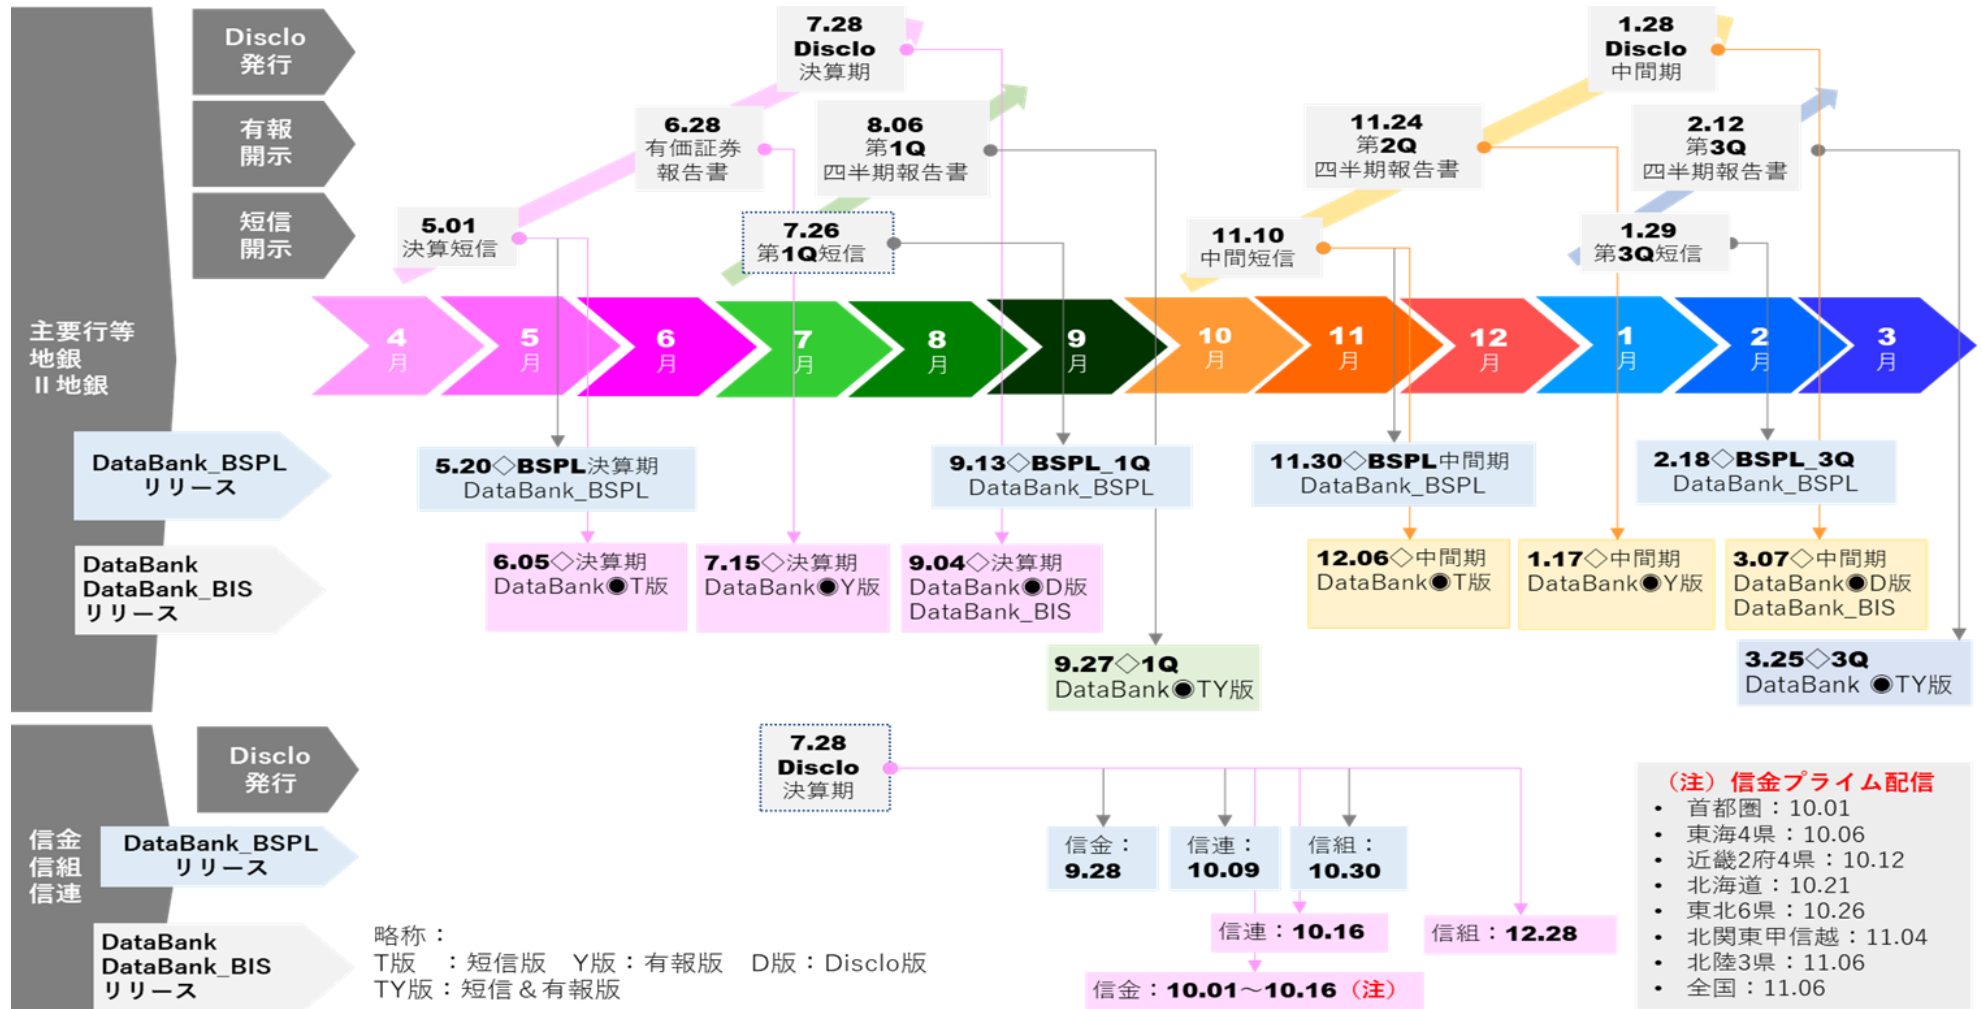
Disclo 発行

有報 開示

短信 開示

主要行等 地銀 II 地銀

7.28 Disclo 決算期

1.28 Disclo 中間期

6.28 有価証券 報告書

8.06 第1Q 四半期報告書

11.24 第2Q 四半期報告書

2.12 第3Q 四半期報告書

5.01 決算短信

7.26 第1Q短信

11.10 中間短信

1.29 第3Q短信

4 月

5 月

6 月

7 月

8 月

9 月

10 月

11 月

12 月

1 月

2 月

3 月

DataBank_BSPL リリース

5.20◇BSPL決算期 DataBank_BSPL

9.13◇BSPL_1Q DataBank_BSPL

11.30◇BSPL中間期 DataBank_BSPL

2.18◇BSPL_3Q DataBank_BSPL

DataBank DataBank_BIS リリース

6.05◇決算期 DataBank●T版

7.15◇決算期 DataBank●Y版

9.04◇決算期 DataBank●D版 DataBank_BIS

12.06◇中間期 DataBank●T版

1.17◇中間期 DataBank●Y版

3.07◇中間期 DataBank●D版 DataBank_BIS

9.27◇1Q DataBank●TY版

3.25◇3Q DataBank ●TY版

信金 信組 信連

Disclo 発行

DataBank_BSPL リリース

DataBank DataBank_BIS リリース

7.28 Disclo 決算期

信金： 9.28

信連： 10.09

信組： 10.30

信連：10.16

信組：12.28

信金：10.01～10.16（注）

略称：
T版 ：短信版 Y版：有報版 D版：Disclo版
TY版：短信＆有報版

（注）信金プライム配信
• 首都圏：10.01
• 東海4県：10.06
• 近畿2府4県：10.12
• 北海道：10.21
• 東北6県：10.26
• 北関東甲信越：11.04
• 北陸3県：11.06
• 全国：11.06